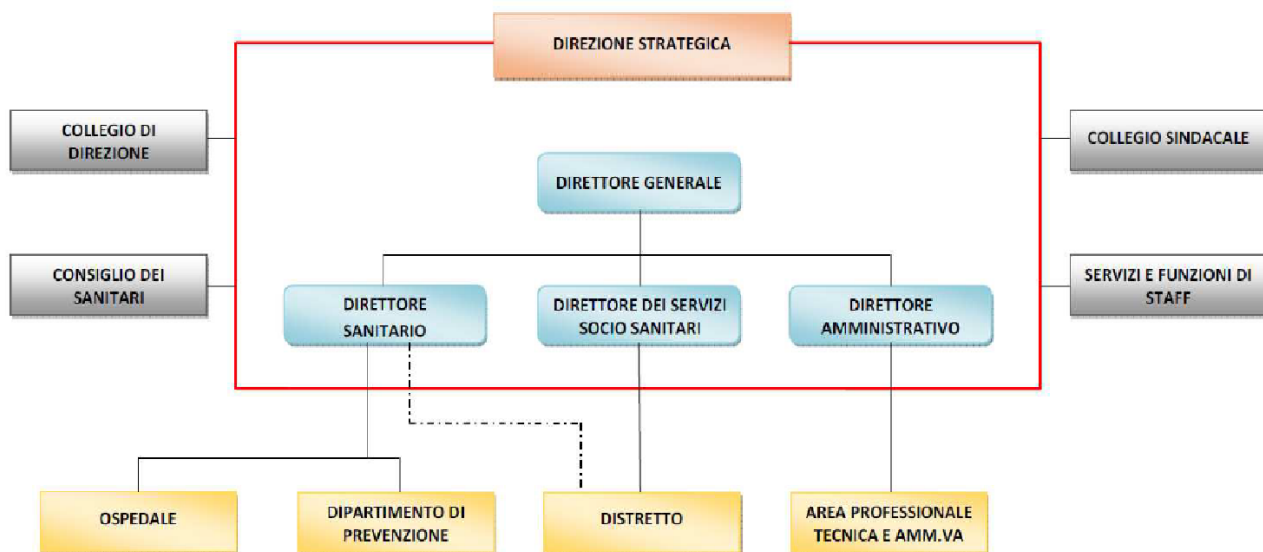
DIREZIONE STRATEGICA

COLLEGIO DI DIREZIONE

COLLEGIO SINDACALE

DIRETTORE GENERALE

CONSIGLIO DEI SANITARI

SERVIZI E FUNZIONI DI STAFF

DIRETTORE SANITARIO

DIRETTORE DEI SERVIZI SOCIO SANITARI

DIRETTORE AMMINISTRATIVO

OSPEDALE

DIPARTIMENTO DI PREVENZIONE

DISTRETTO

AREA PROFESSIONALE TECNICA E AMM.VA